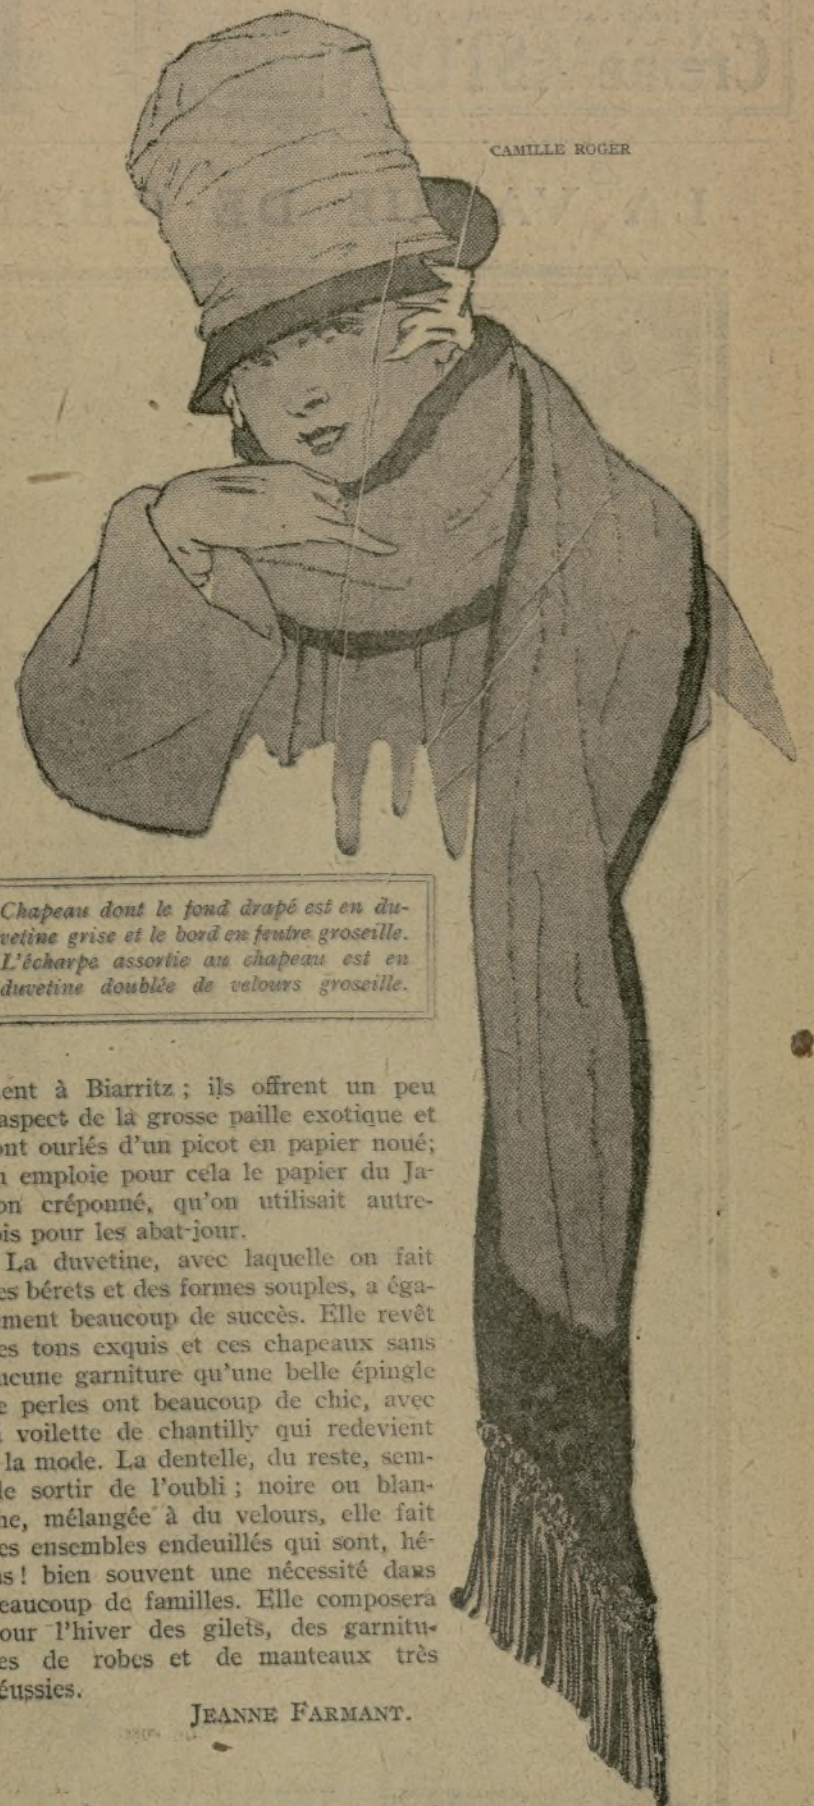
CAMILLE ROGER

Chapeau dont le fond drapé est en duvetine grise et le bord en feutre groseille. L'écharpe assortie au chapeau est en duvetine doublée de velours groseille.

ent à Biarritz ; ils offrent un peu aspect de la grosse paille exotique et nt ourlés d'un picot en papier noué; n emploie pour cela le papier du Jaon créponné, qu'on utilisait autreis pour les abat-jour.

La duvetine, avec laquelle on fait es bérets et des formes souples, a égament beaucoup de succès. Elle revêt es tons exquis et ces chapeaux sans ucune garniture qu'une belle épingle e perles ont beaucoup de chic, avec voilette de chantilly qui redevient la mode. La dentelle, du reste, semle sortir de l'oubli ; noire ou blanne, mélangée à du velours, elle fait es ensembles endeuillés qui sont, hés ! bien souvent une nécessité dans eaucoup de familles. Elle composera our l'hiver des gilets, des garnitues de robes et de manteaux très éussies.

JEANNE FARMANT.